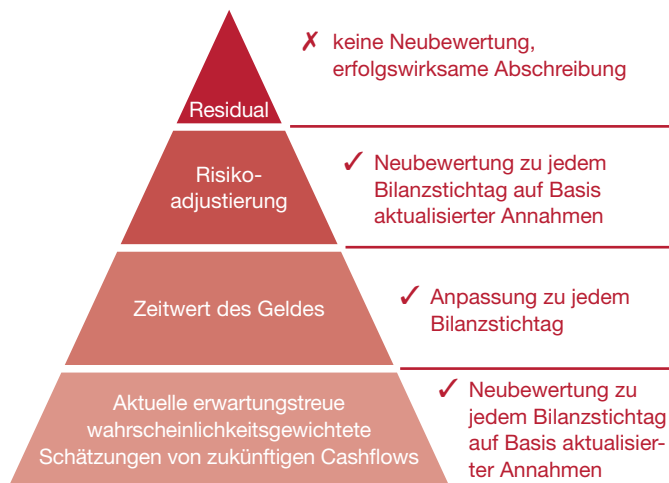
Residual

✗ keine Neubewertung, erfolgswirksame Abschreibung

Risikoadjustierung

✓ Neubewertung zu jedem Bilanzstichtag auf Basis aktualisierter Annahmen

Zeitwert des Geldes

✓ Anpassung zu jedem Bilanzstichtag

Aktuelle erwartungstreue wahrscheinlichkeitsgewichtete Schätzungen von zukünftigen Cashflows

✓ Neubewertung zu jedem Bilanzstichtag auf Basis aktualisierter Annahmen